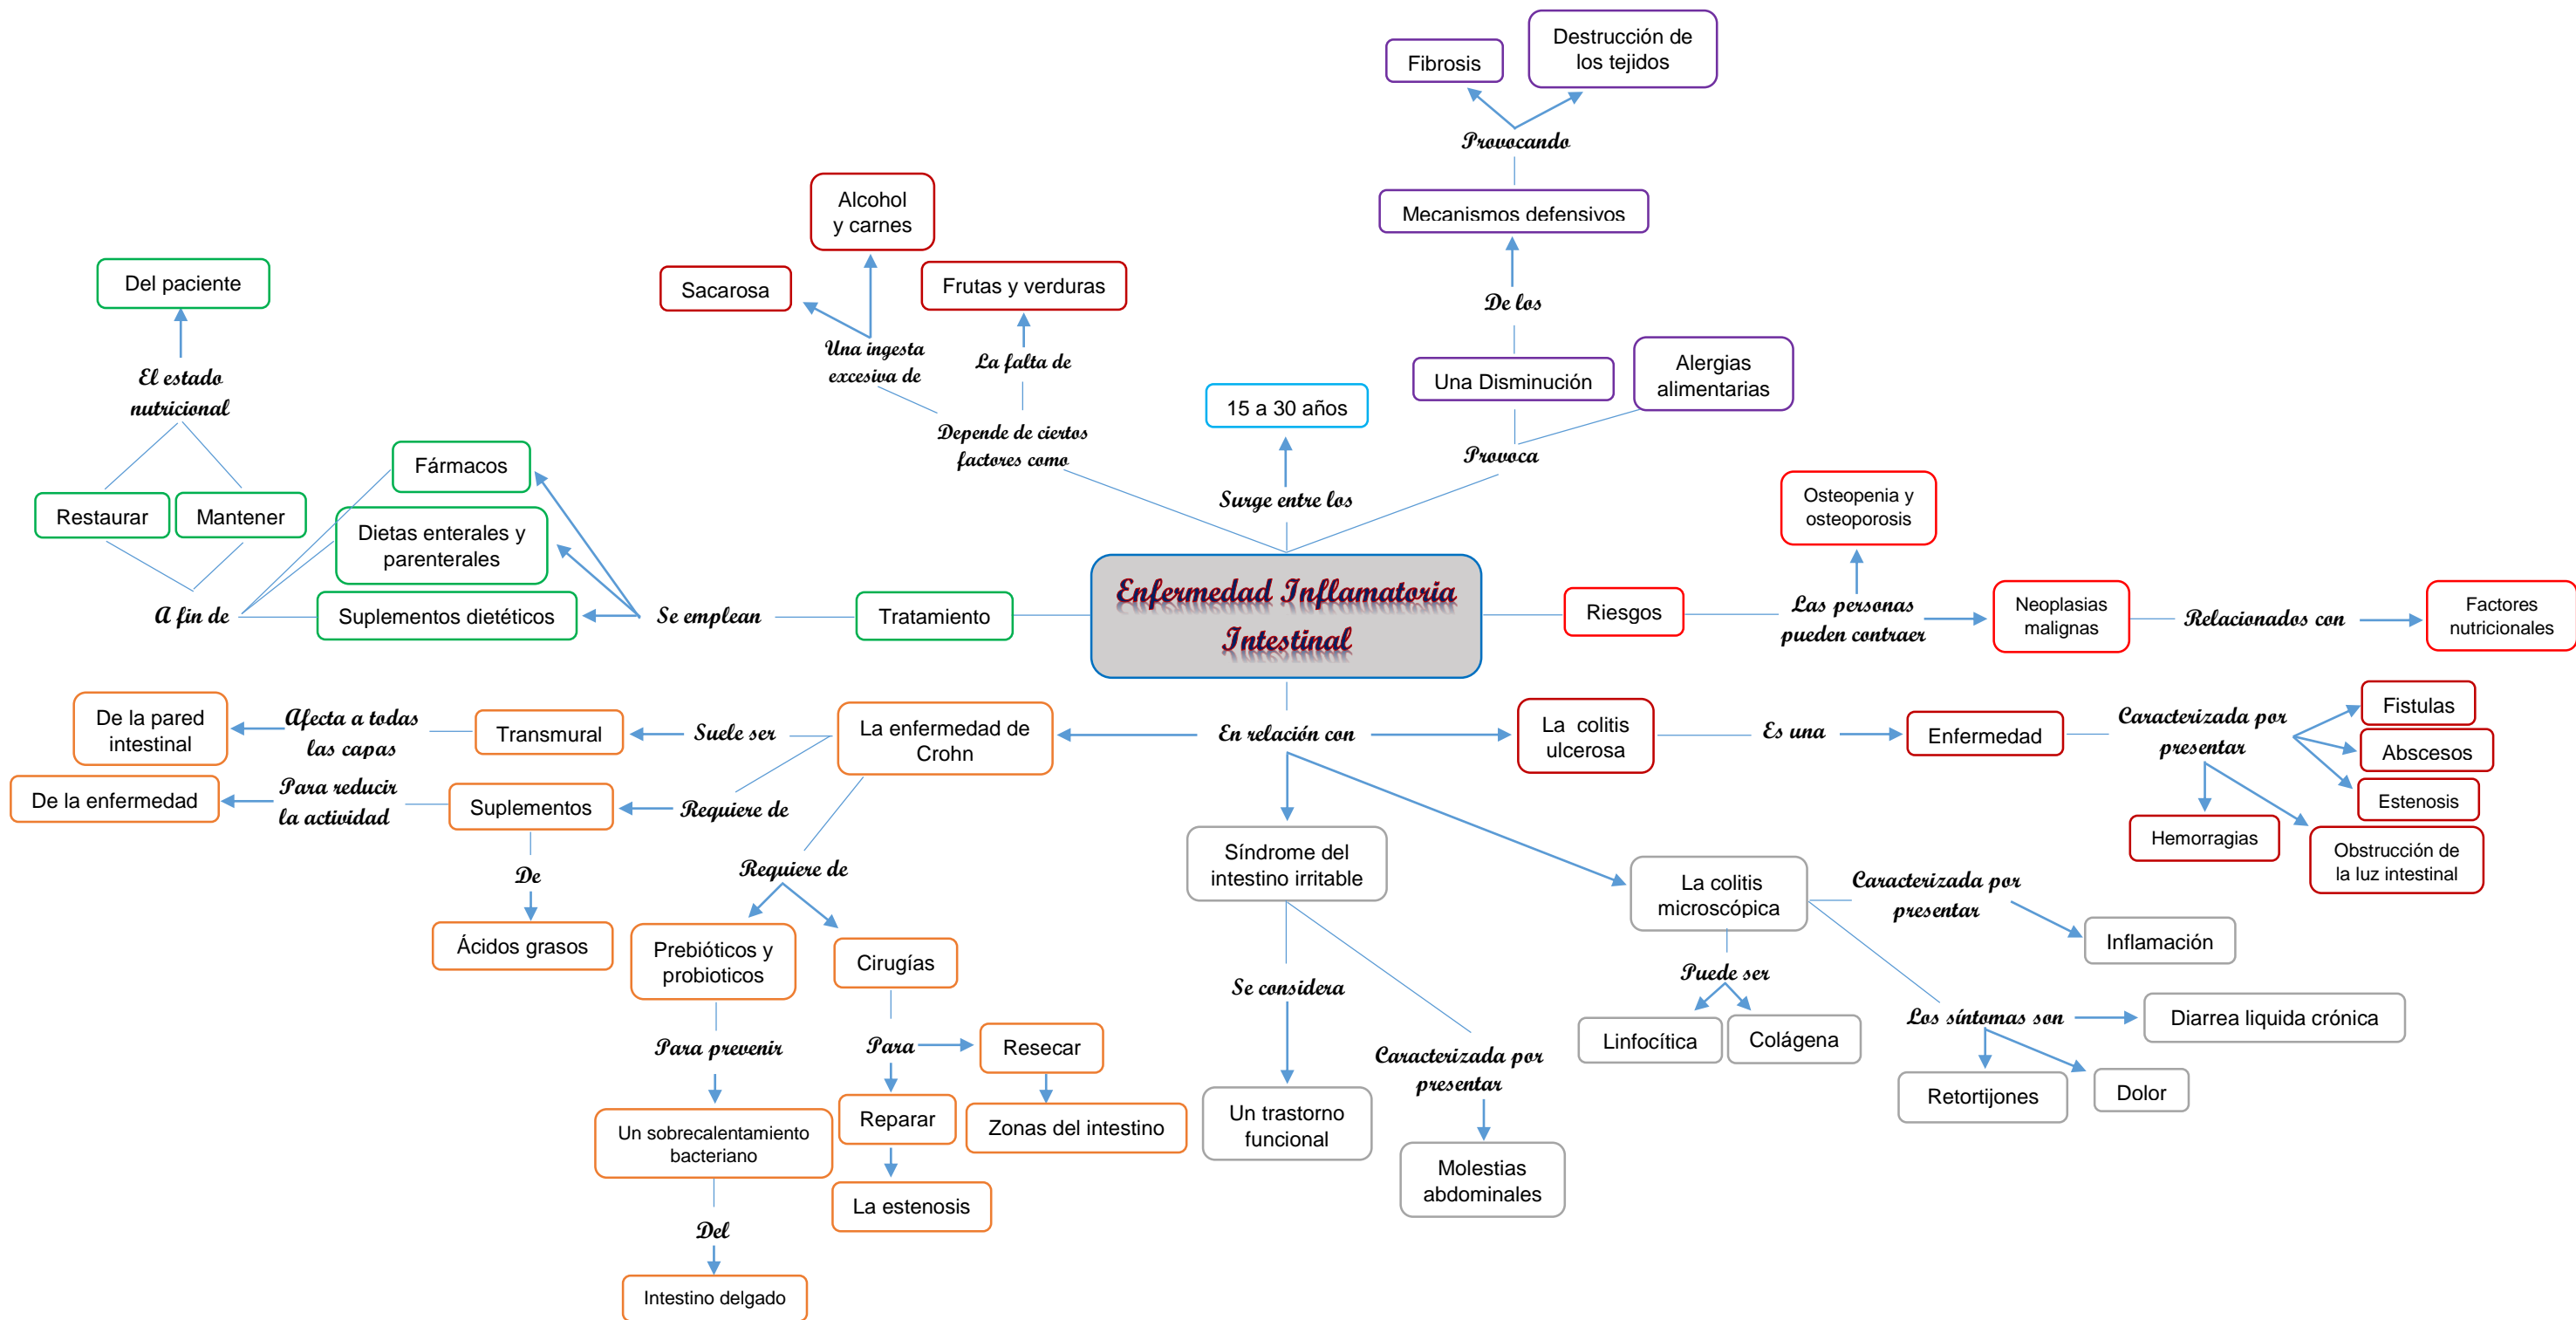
Enfermedad Inflamatoria Intestinal

Surge entre los
15 a 30 años

Provoca
Una Disminución
Alergias alimentarias
De los
Mecanismos defensivos
Provocando
Fibrosis
Destrucción de los tejidos

Depende de ciertos factores como
Una ingesta excesiva de
Sacarosa
Alcohol y carnes
La falta de
Frutas y verduras

Tratamiento
Se emplean
Fármacos
Dietas enterales y parenterales
Suplementos dietéticos
A fin de
Restaurar
Mantener
El estado nutricional
Del paciente

Riesgos
Las personas pueden contraer
Osteopenia y osteoporosis
Neoplasias malignas
Relacionados con
Factores nutricionales

En relación con
La enfermedad de Crohn
Suele ser
Transmural
Afecta a todas las capas
De la pared intestinal
Requiere de
Suplementos
Para reducir la actividad
De la enfermedad
De
Ácidos grasos
Requiere de
Prebióticos y probioticos
Para prevenir
Un sobrecalentamiento bacteriano
Del
Intestino delgado
Cirugías
Para
Resecar
Zonas del intestino
Reparar
La estenosis

La colitis ulcerosa
Es una
Enfermedad
Caracterizada por presentar
Fistulas
Abscesos
Estenosis
Hemorragias
Obstrucción de la luz intestinal

Síndrome del intestino irritable
Se considera
Un trastorno funcional
Caracterizada por presentar
Molestias abdominales

La colitis microscópica
Caracterizada por presentar
Inflamación
Puede ser
Linfocítica
Colágena
Los síntomas son
Diarrea liquida crónica
Retortijones
Dolor